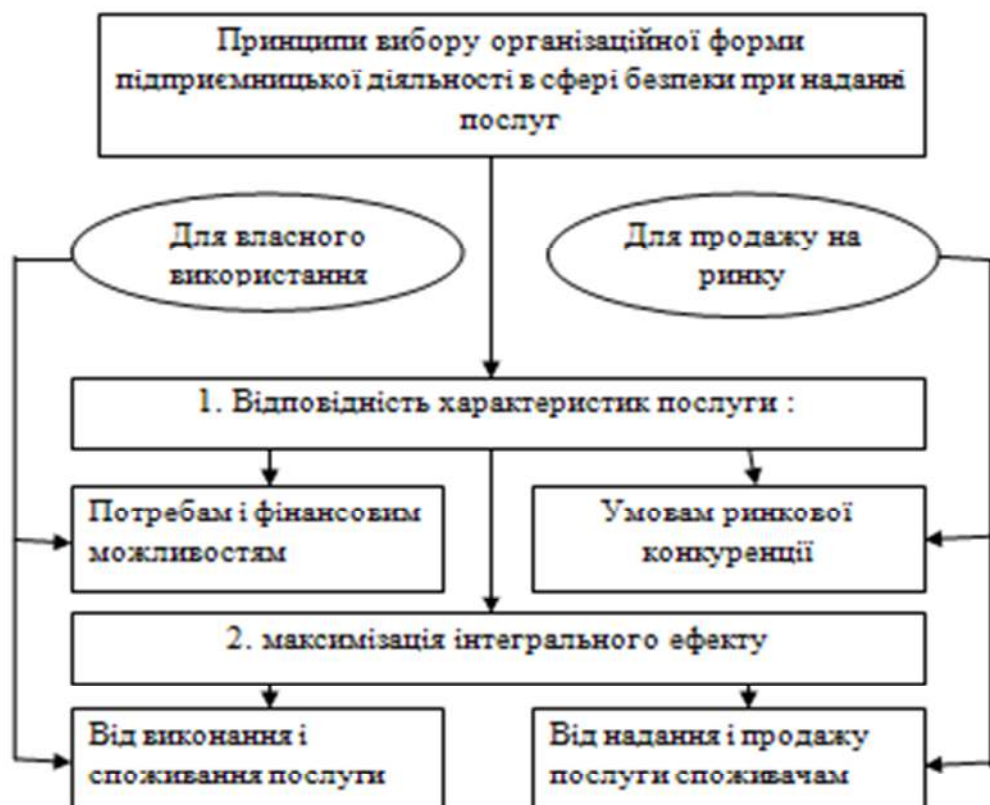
Принципи вибору організаційної форми підприємницької діяльності в сфері безпеки при наданні послуг

Для власного використання

Для продажу на ринку

1. Відповідність характеристик послуги :

Потребам і фінансовим можливостям

Умовам ринкової конкуренції

2. максимізація інтегрального ефекту

Від виконання і споживання послуги

Від надання і продажу послуги споживачам